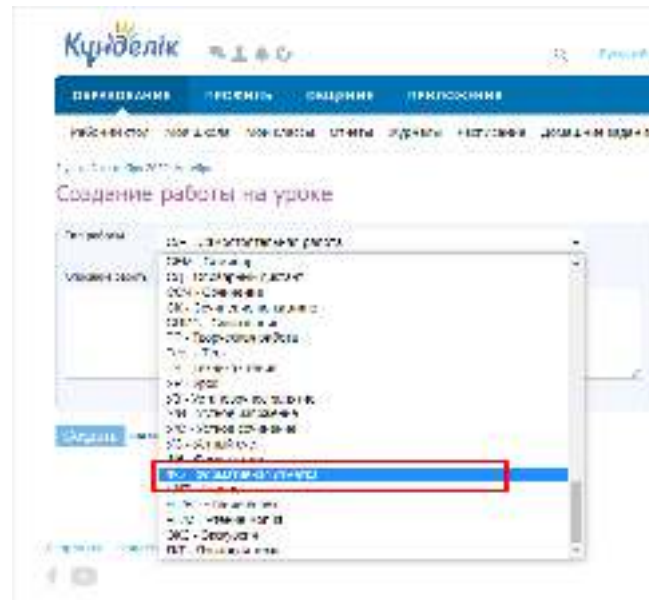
Күнделік

ОБРАЗОВАНИЕ ПРОФИЛЬ ОБЩЕНИЕ ПРИЛОЖЕНИЯ

Рабочий стол Моя школа Мои классы Отчеты Журналы Расписание Домашние задания

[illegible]

Создание работы на уроке

Тип работы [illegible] работа

Описание работы

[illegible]
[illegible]
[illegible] - Сочинение
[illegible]
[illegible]
ТР - Творческая работа
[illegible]
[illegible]
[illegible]
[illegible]
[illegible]
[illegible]
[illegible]
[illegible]
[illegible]
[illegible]
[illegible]
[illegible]
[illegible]
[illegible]

Создать